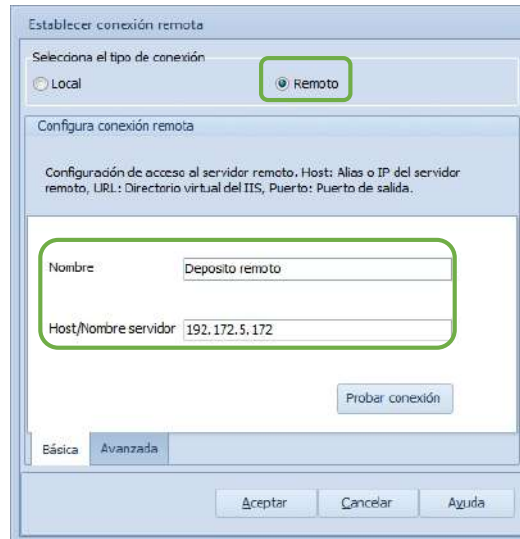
Establecer conexión remota

Selecciona el tipo de conexión

Local

Remoto

Configura conexión remota

Configuración de acceso al servidor remoto. Host: Alias o IP del servidor remoto, URL: Directorio virtual del IIS, Puerto: Puerto de salida.

Nombre Deposito remoto

Host/Nombre servidor 192.172.5.172

Probar conexión

Básica Avanzada

Aceptar Cancelar Ayuda